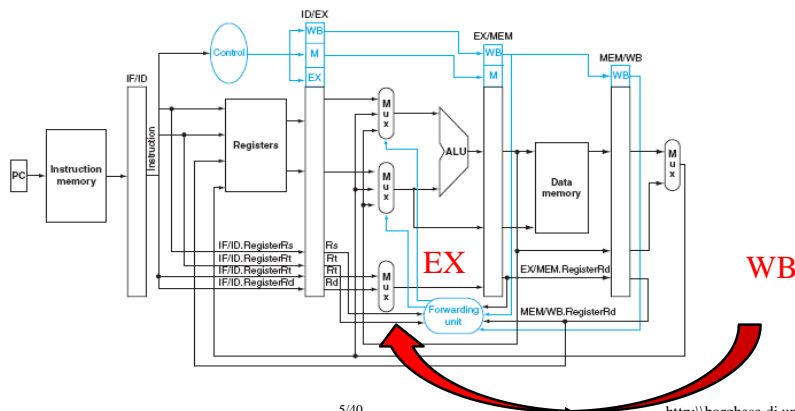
ID/EX

Control

WB

M

EX

EX/MEM

WB

M

MEM/WB

WB

IF/ID

PC

Instruction memory

Instruction

Registers

M u x

M u x

ALU

Data memory

M u x

IF/ID.RegisterRs

IF/ID.RegisterRt

IF/ID.RegisterRt

IF/ID.RegisterRd

Rs

Rt

Rt

Rd

M u x

EX

EX/MEM.RegisterRd

WB

Forwarding unit

MEM/WB.RegisterRd

5/40

http://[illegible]